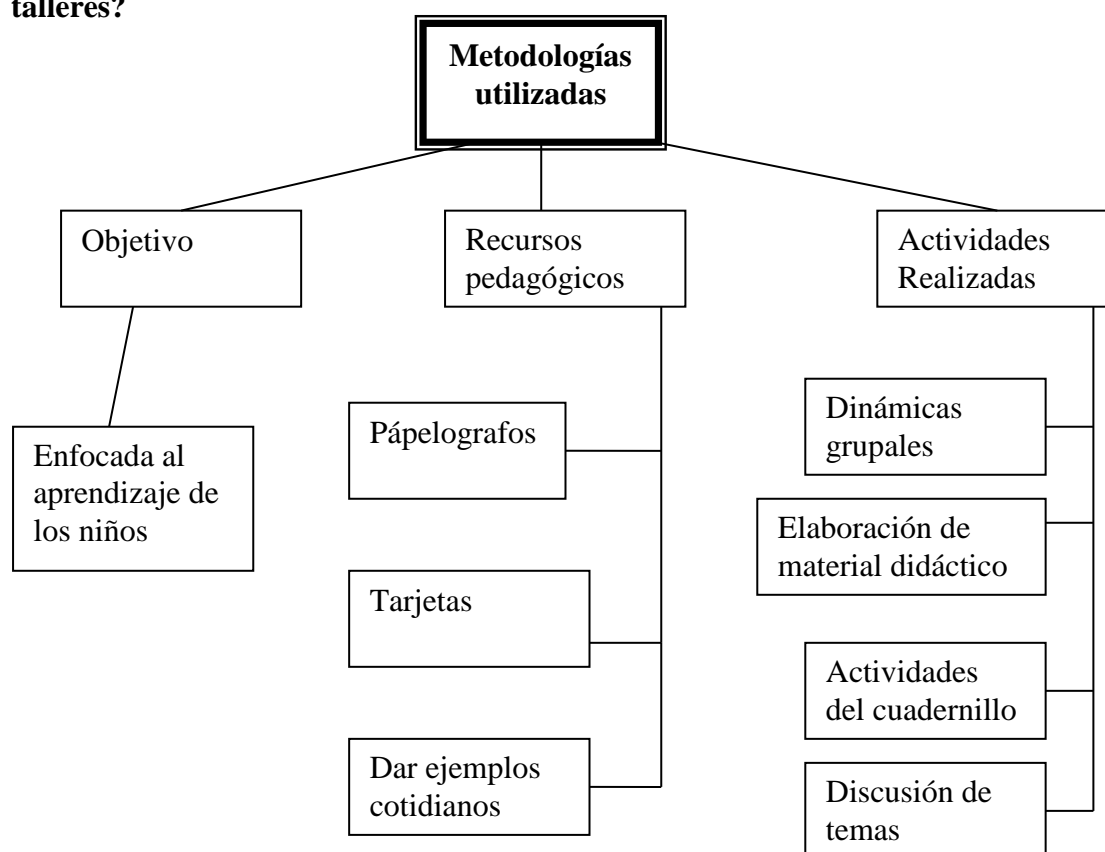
talleres?

Metodologías utilizadas

Objetivo

Recursos pedagógicos

Actividades Realizadas

Enfocada al aprendizaje de los niños

Pápelografos

Tarjetas

Dar ejemplos cotidianos

Dinámicas grupales

Elaboración de material didáctico

Actividades del cuadernillo

Discusión de temas